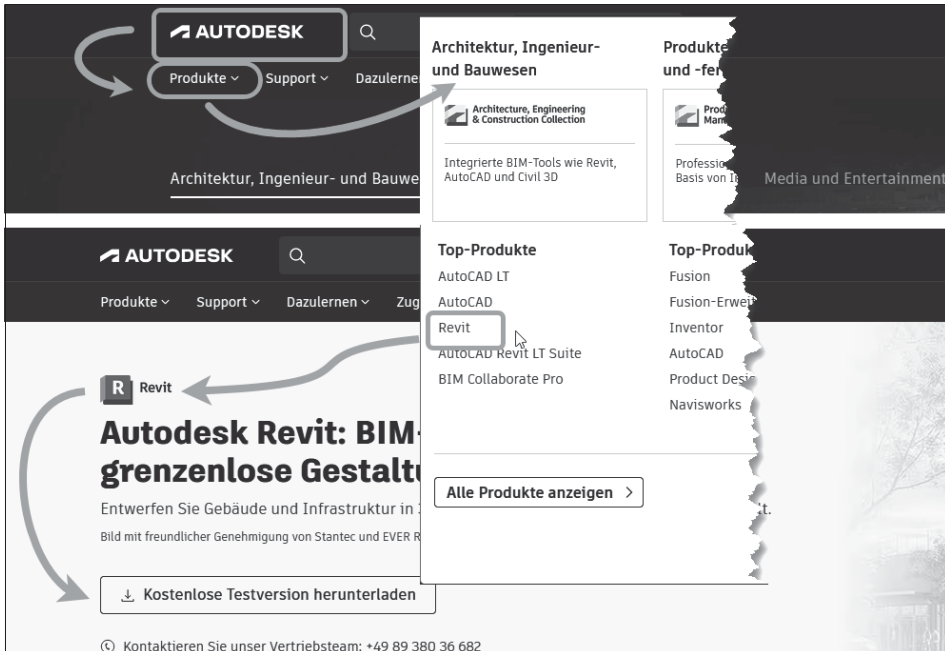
AUTODESK

Produkte ⌄ Support ⌄ Dazulerne

Architektur, Ingenieur- und Bauwe

Architektur, Ingenieur- und Bauwesen

Architecture, Engineering & Construction Collection

Integrierte BIM-Tools wie Revit, AutoCAD und Civil 3D

Produkte und -fer

Prod Man

Professio Basis von I

Media und Entertainment

Top-Produkte
AutoCAD LT
AutoCAD
Revit
AutoCAD Revit LT Suite
BIM Collaborate Pro

Top-Produk
Fusion
Fusion-Erwei
Inventor
AutoCAD
Product Desi
Navisworks

Alle Produkte anzeigen >

AUTODESK

Produkte ⌄ Support ⌄ Dazulernen ⌄ Zug

R Revit

Autodesk Revit: BIM-
grenzenlose Gestaltu

Entwerfen Sie Gebäude und Infrastruktur in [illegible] t.

Bild mit freundlicher Genehmigung von Stantec und EVER R

Kostenlose Testversion herunterladen

Kontaktieren Sie unser Vertriebsteam: +49 89 380 36 682